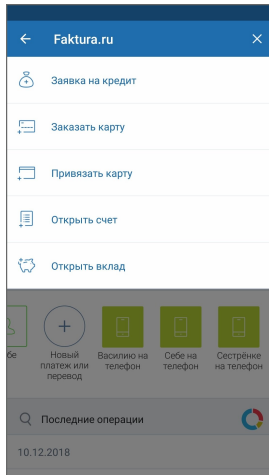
Faktura.ru

Заявка на кредит

Заказать карту

Привязать карту

Открыть счет

Открыть вклад

бе

Новый платеж или перевод

Василию на телефон

Себе на телефон

Сестрёнке на телефон

Последние операции

10.12.2018